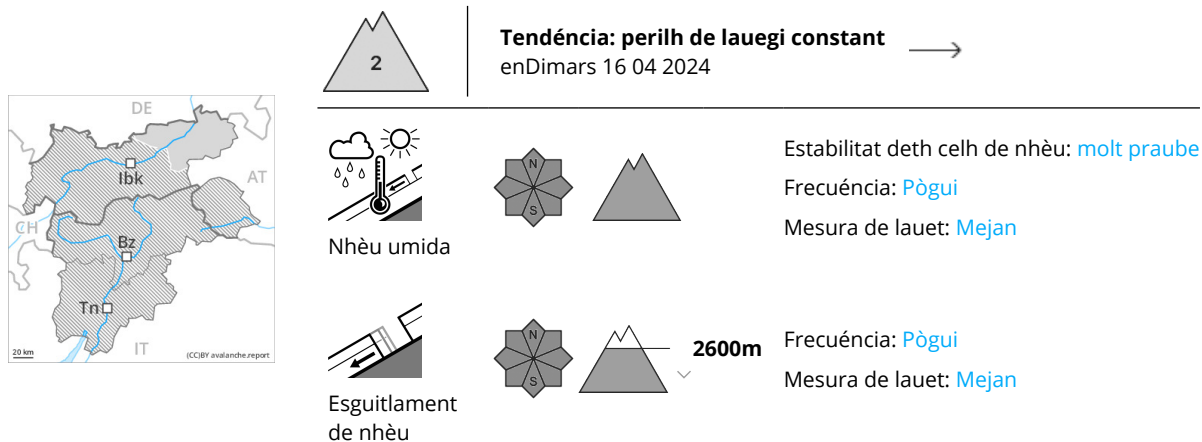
DE
AT
CH
IT
Ibk
Bz
Tn
20 km
(CC)BY avalanche.report

2

Tendéncia: perilh de lauegi constant
enDimars 16 04 2024

Nhèu umida

N
S

Estabilitat deth celh de nhèu: molt praube
Frecuéncia: Pògui
Mesura de lauet: Mejan

Esguitlament de nhèu

N
S

2600m

Frecuéncia: Pògui
Mesura de lauet: Mejan